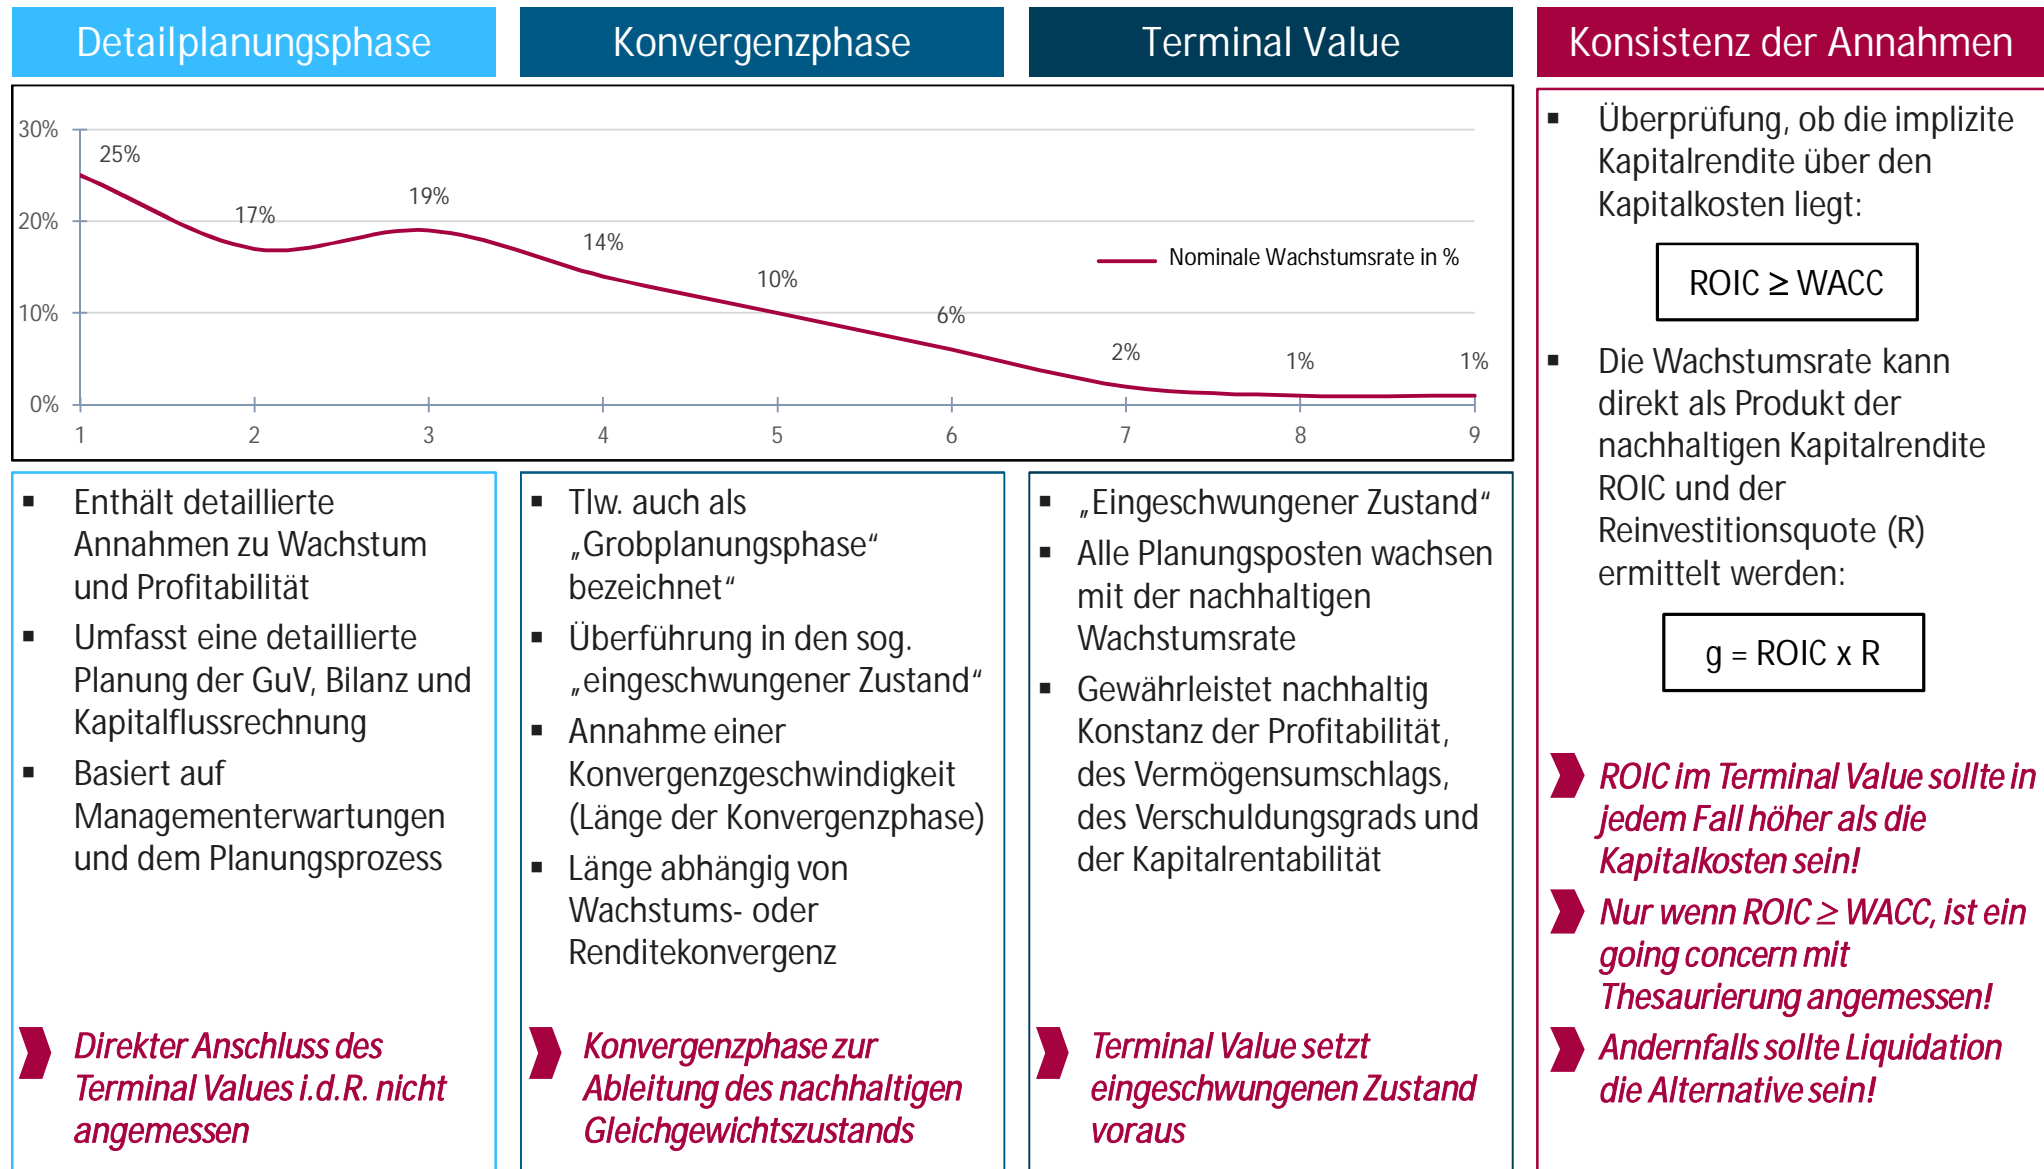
Detailplanungsphase

Konvergenzphase

Terminal Value

Konsistenz der Annahmen

30%
20%
10%
0%

25%
17%
19%
14%
10%
6%
2%
1%
1%

1 2 3 4 5 6 7 8 9

Nominale Wachstumsrate in %

▪ Enthält detaillierte Annahmen zu Wachstum und Profitabilität
▪ Umfasst eine detaillierte Planung der GuV, Bilanz und Kapitalflussrechnung
▪ Basiert auf Managementerwartungen und dem Planungsprozess

Direkter Anschluss des Terminal Values i.d.R. nicht angemessen

▪ Tlw. auch als „Grobplanungsphase“ bezeichnet“
▪ Überführung in den sog. „eingeschwungener Zustand“
▪ Annahme einer Konvergenzgeschwindigkeit (Länge der Konvergenzphase)
▪ Länge abhängig von Wachstums- oder Renditekonvergenz

Konvergenzphase zur Ableitung des nachhaltigen Gleichgewichtszustands

▪ „Eingeschwungener Zustand“
▪ Alle Planungsposten wachsen mit der nachhaltigen Wachstumsrate
▪ Gewährleistet nachhaltig Konstanz der Profitabilität, des Vermögensumschlags, des Verschuldungsgrads und der Kapitalrentabilität

Terminal Value setzt eingeschwungenen Zustand voraus

▪ Überprüfung, ob die implizite Kapitalrendite über den Kapitalkosten liegt:

ROIC $\geq$ WACC

▪ Die Wachstumsrate kann direkt als Produkt der nachhaltigen Kapitalrendite ROIC und der Reinvestitionsquote (R) ermittelt werden:

g = ROIC x R

ROIC im Terminal Value sollte in jedem Fall höher als die Kapitalkosten sein!

Nur wenn ROIC $\geq$ WACC, ist ein going concern mit Thesaurierung angemessen!

Andernfalls sollte Liquidation die Alternative sein!